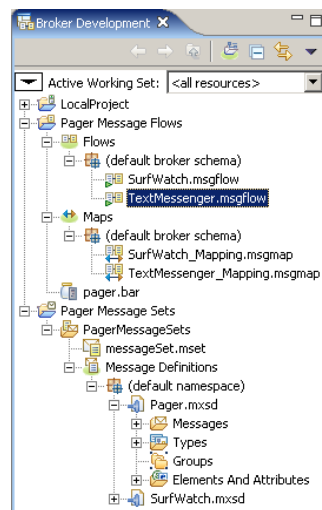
Broker Development ✕

Active Working Set: <all resources>

LocalProject
Pager Message Flows
Flows
(default broker schema)
SurfWatch.msgflow
TextMessenger.msgflow
Maps
(default broker schema)
SurfWatch_Mapping.msgmap
TextMessenger_Mapping.msgmap
pager.bar
Pager Message Sets
PagerMessageSets
messageSet.mset
Message Definitions
(default namespace)
Pager.mxsd
Messages
Types
Groups
Elements And Attributes
SurfWatch.mxsd